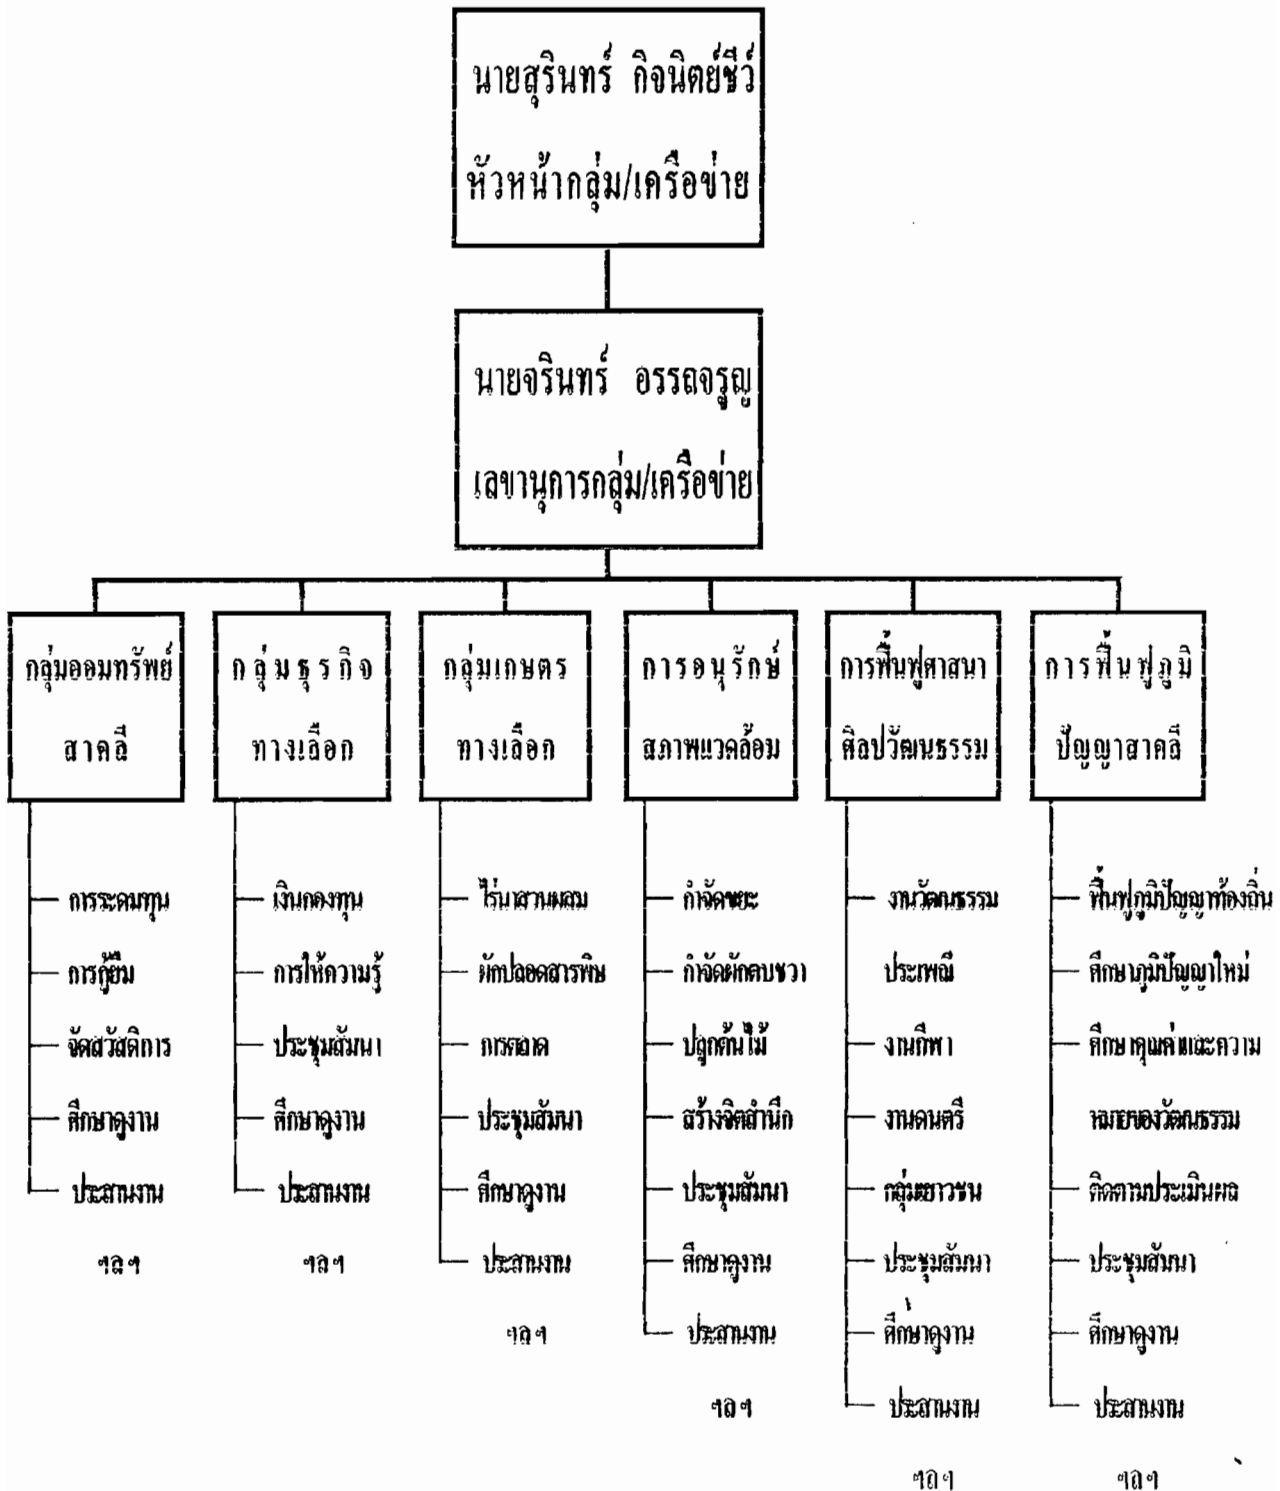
นายสุรินทร์ กิจนิตย์ชีว์
หัวหน้ากลุ่ม/เครือข่าย

นายจรินทร์ อรรถจรูญ
เลขานุการกลุ่ม/เครือข่าย

กลุ่มออมทรัพย์สาคลี
- การระดมทุน
- การกู้ยืม
- จัดสวัสดิการ
- ศึกษาดูงาน
- ประสานงาน
ฯลฯ

กลุ่มธุรกิจทางเลือก
- เงินกองทุน
- การให้ความรู้
- ประชุมสัมนา
- ศึกษาดูงาน
- ประสานงาน
ฯลฯ

กลุ่มเกษตรทางเลือก
- ไร่นาสวนผสม
- ผักปลอดสารพิษ
- การตลาด
- ประชุมสัมนา
- ศึกษาดูงาน
- ประสานงาน
ฯลฯ

การอนุรักษ์สภาพแวดล้อม
- กำจัดขยะ
- กำจัดผักตบชวา
- ปลูกต้นไม้
- สร้างจิตสำนึก
- ประชุมสัมนา
- ศึกษาดูงาน
- ประสานงาน
ฯลฯ

การฟื้นฟูศาสนาศิลปวัฒนธรรม
- งานวัฒนธรรมประเพณี
- งานกีฬา
- งานดนตรี
- กลุ่มเยาวชน
- ประชุมสัมนา
- ศึกษาดูงาน
- ประสานงาน
ฯลฯ

การฟื้นฟูภูมิปัญญาสาคลี
- ฟื้นฟูภูมิปัญญาท้องถิ่น
- ศึกษาภูมิปัญญาใหม่
- ศึกษาคุณค่าและความหมายของวัฒนธรรม
- ติดตามประเมินผล
- ประชุมสัมนา
- ศึกษาดูงาน
- ประสานงาน
ฯลฯ